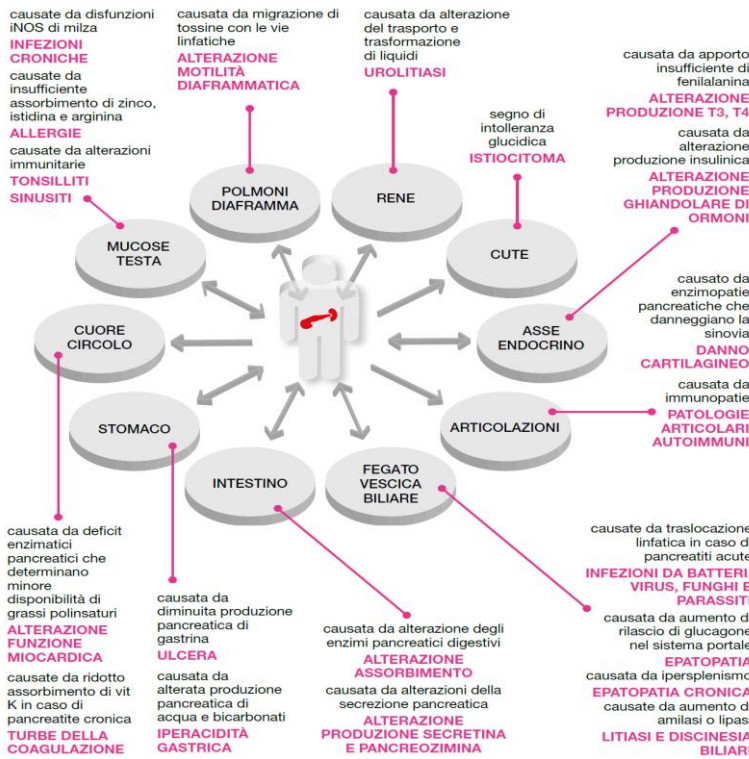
causate da disfunzioni iNOS di milza
INFEZIONI CRONICHE
causate da insufficiente assorbimento di zinco, istidina e arginina
ALLERGIE
causate da alterazioni immunitarie
TONSILLITI SINUSITI

causata da migrazione di tossine con le vie linfatiche
ALTERAZIONE MOTILITÀ DIAFRAMMATICA

causata da alterazione del trasporto e trasformazione di liquidi
UROLITIASI

segno di intolleranza glucidica
ISTIOCITOMA

causata da apporto insufficiente di fenilalanina
ALTERAZIONE PRODUZIONE T3, T4
causata da alterazione produzione insulinica
ALTERAZIONE PRODUZIONE GHIANDOLARE DI ORMONI

causato da enzimopatie pancreatiche che danneggiano la sinovia
DANNO CARTILAGINEO
causata da immunopatie
PATOLOGIE ARTICOLARI AUTOIMMUNI

POLMONI DIAFRAMMA
RENE
MUCOSE TESTA
CUTE
CUORE CIRCOLO
ASSE ENDOCRINO
STOMACO
ARTICOLAZIONI
INTESTINO
FEGATO VESCICA BILIARE

causata da deficit enzimatici pancreatici che determinano minore disponibilità di grassi polinsaturi
ALTERAZIONE FUNZIONE MIOCARDICA
causate da ridotto assorbimento di vit K in caso di pancreatite cronica
TURBE DELLA COAGULAZIONE

causata da diminuita produzione pancreatica di gastrina
ULCERA
causata da alterata produzione pancreatica di acqua e bicarbonati
IPERACIDITÀ GASTRICA

causata da alterazione degli enzimi pancreatici digestivi
ALTERAZIONE ASSORBIMENTO
causata da alterazioni della secrezione pancreatica
ALTERAZIONE PRODUZIONE SECRETINA E PANCREOZIMINA

causate da traslocazione linfatica in caso di pancreatiti acute
INFEZIONI DA BATTERI, VIRUS, FUNGHI E PARASSITI
causata da aumento di rilascio di glucagone nel sistema portale
EPATOPATIA
causata da ipersplenismo
EPATOPATIA CRONICA
causate da aumento di amilasi o lipasi
LITIASI E DISCINESIA BILIARE